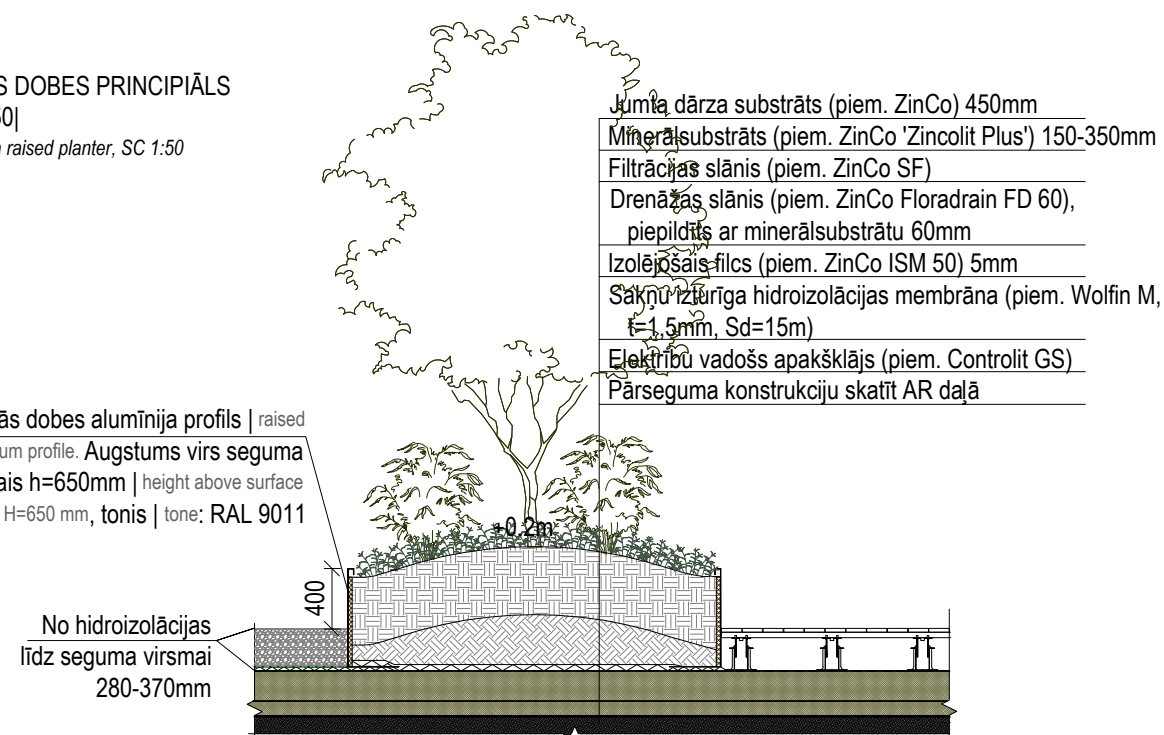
S DOBES PRINCIPIĀLS
50|
raised planter, SC 1:50

Jumta dārza substrāts (piem. ZinCo) 450mm
Minerālsubstrāts (piem. ZinCo 'Zincolit Plus') 150-350mm
Filtrācijas slānis (piem. ZinCo SF)
Drenāžas slānis (piem. ZinCo Floradrain FD 60), piepildīts ar minerālsubstrātu 60mm
Izolējošais filcs (piem. ZinCo ISM 50) 5mm
Sakņu izturīga hidroizolācijas membrāna (piem. Wolfin M, t=1,5mm, Sd=15m)
Elektrību vadošs apakšklājs (piem. Controlit GS)
Pārseguma konstrukciju skatīt AR daļā

ās dobes alumīnija profils | raised um profile. Augstums virs seguma ais h=650mm | height above surface H=650 mm, tonis | tone: RAL 9011

+0.2m

400

No hidroizolācijas līdz seguma virsmai 280-370mm